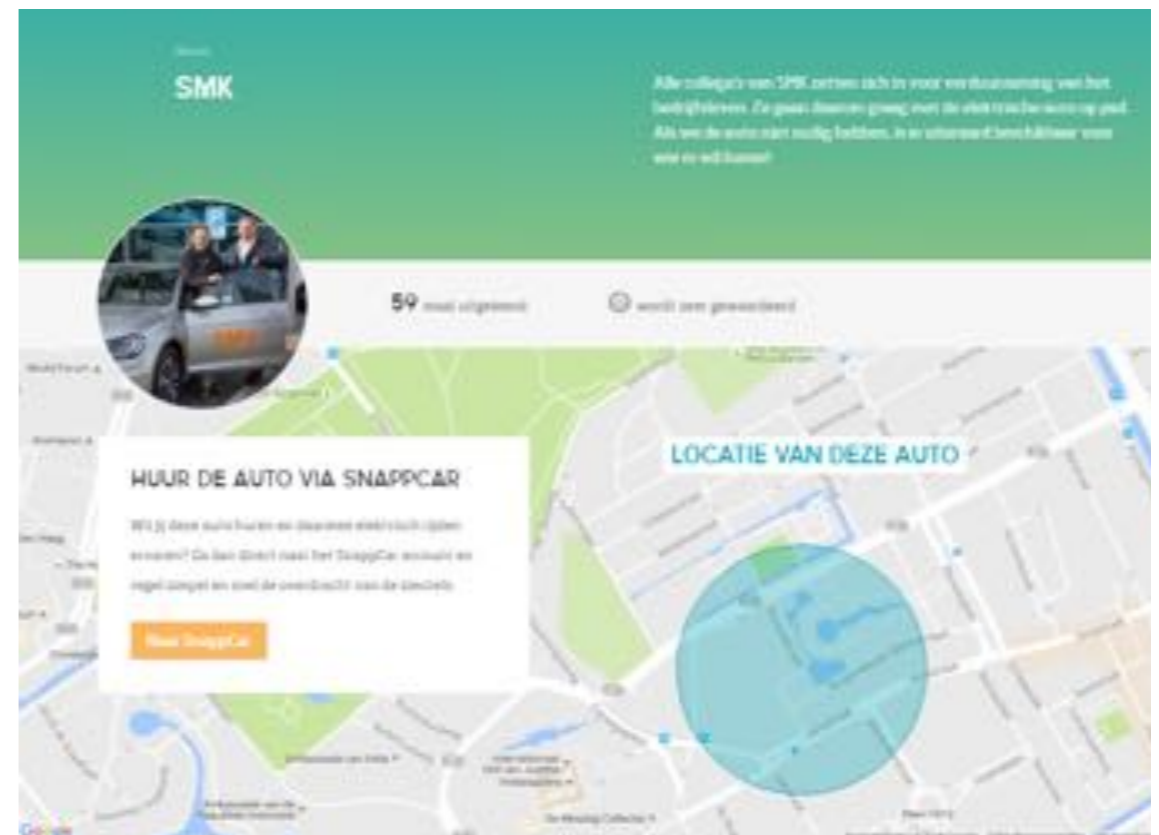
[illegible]

SMK

Alle collega's van SMK zetten zich in voor verduurzaming van het bedrijfsleven. Ze gaan daarom graag met de elektrische auto op pad. Als we de auto niet nodig hebben, is ie uiteraard beschikbaar voor wie er wil huren!

59 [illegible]

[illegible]

HUUR DE AUTO VIA SNAPPCAR

Wil jij deze auto huren en daarmee elektrisch rijden ervaren? Ga dan direct naar het SnappCar account en regel simpel en snel de overdracht van de sleutels.

Naar SnappCar

LOCATIE VAN DEZE AUTO

Google